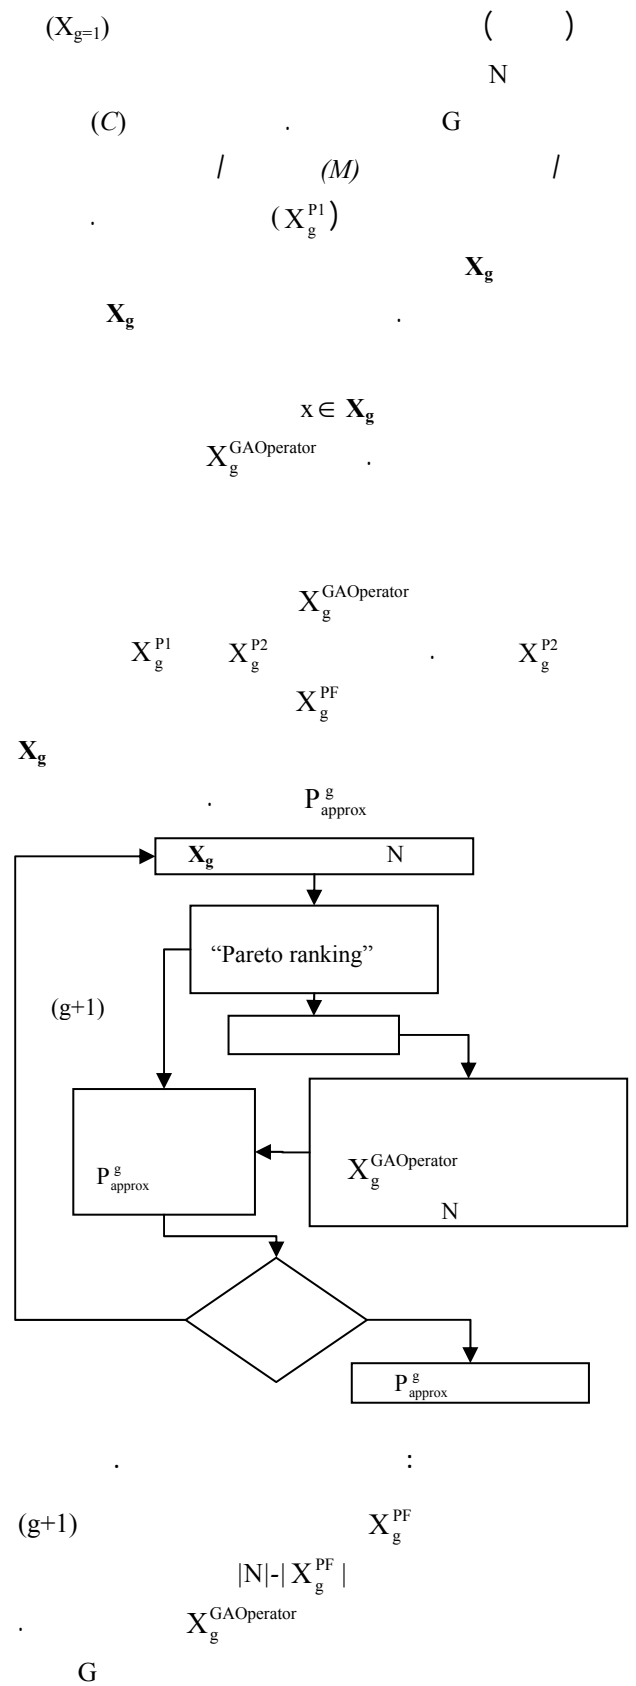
$(X_{g=1})$ ( )

N

$(C)$ . G

/ $(M)$ /

. $(X_g^{P1})$

$\mathbf{X_g}$

$\mathbf{X_g}$ .

$x \in \mathbf{X_g}$

$X_g^{GAOperator}$ .

$X_g^{GAOperator}$

$X_g^{P1}$ $X_g^{P2}$ . $X_g^{P2}$

$X_g^{PF}$

$\mathbf{X_g}$

. $P_{approx}^{g}$

$\mathbf{X_g}$ N

"Pareto ranking"

(g+1)

$P_{approx}^{g}$

$X_g^{GAOperator}$

N

$P_{approx}^{g}$

. :

(g+1) $X_g^{PF}$

$|N|-|X_g^{PF}|$

. $X_g^{GAOperator}$

G